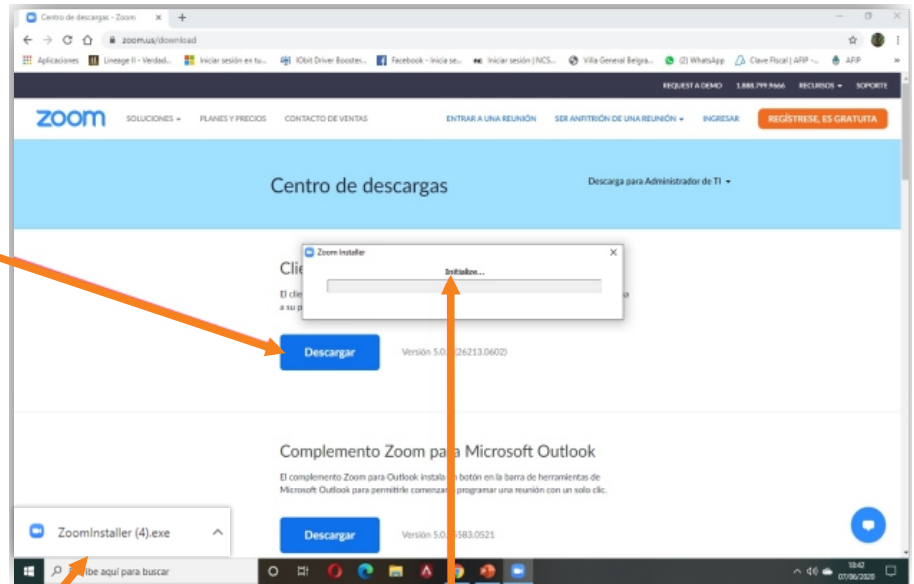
Centro de descargas - Zoom ×
zoom.us/download
Aplicaciones Lineage II - Verdad... Iniciar sesión en tu... IObit Driver Booster... Facebook - Inicia se... Iniciar sesión | NCS... Villa General Belgra... (2) WhatsApp Clave Fiscal | AFIP -... AFIP

REQUEST A DEMO 1.888.799.9666 RECURSOS SOPORTE

zoom SOLUCIONES PLANES Y PRECIOS CONTACTO DE VENTAS ENTRAR A UNA REUNIÓN SER ANFITRIÓN DE UNA REUNIÓN INGRESAR REGÍSTRESE, ES GRATUITA

Centro de descargas

Descarga para Administrador de TI

Clie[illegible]

El clie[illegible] a su p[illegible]

Zoom Installer
Initialize...

Descargar Versión 5.0.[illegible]26213.0602)

Complemento Zoom pa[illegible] Microsoft Outlook

El complemento Zoom para Outlook instala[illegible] botón en la barra de herramientas de Microsoft Outlook para permitirle comenza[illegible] programar una reunión con un solo clic.

Descargar Versión 5.0.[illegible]583.0521

ZoomInstaller (4).exe

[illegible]ribe aquí para buscar

18:42
07/06/2020